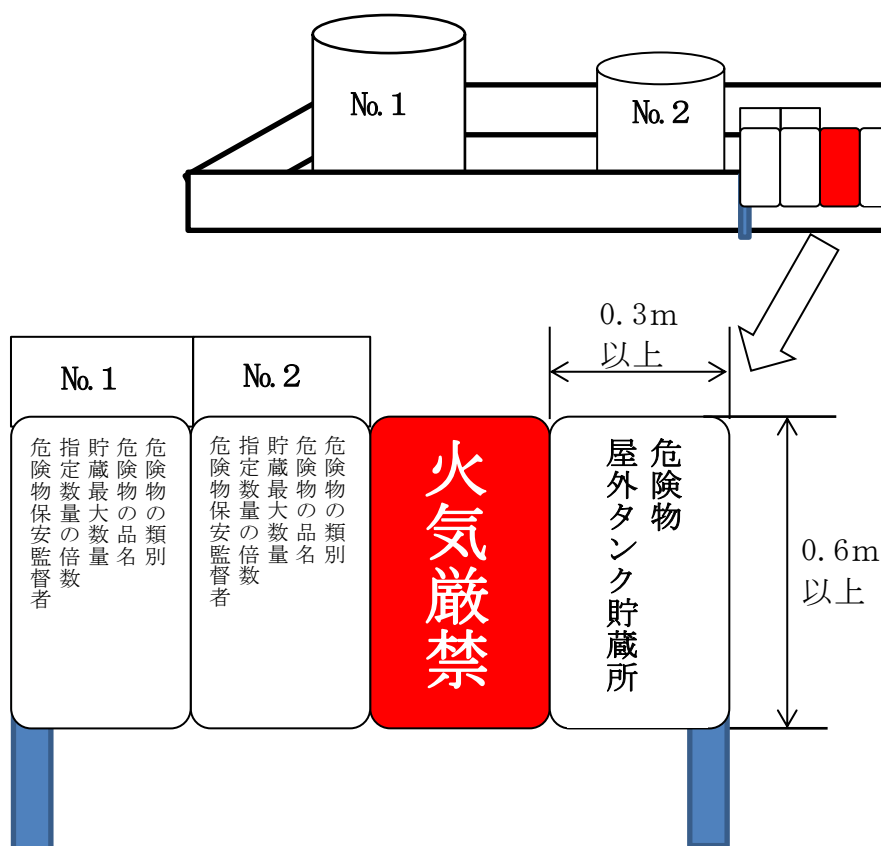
No.1

No.2

0.3m
以上

No.1

危険物の類別
危険物の品名
貯蔵最大数量
指定数量の倍数
危険物保安監督者

No.2

危険物の類別
危険物の品名
貯蔵最大数量
指定数量の倍数
危険物保安監督者

火気厳禁

危険物
屋外タンク貯蔵所

0.6m
以上